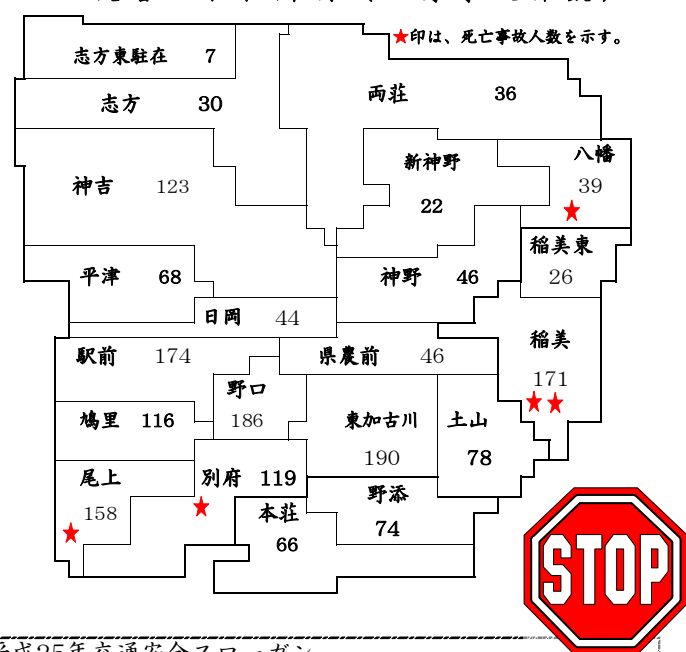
★印は、死亡事故人数を示す。

志方東駐在 7

志方 30

両荘 36

新神野 22

八幡 39 ★

神吉 123

稲美東 26

平津 68

神野 46

日岡 44

稲美 171 ★★

駅前 174

県農前 46

野口 186

鳩里 116

東加古川 190

土山 78

尾上 158 ★

別府 119 ★

野添 74

本荘 66

STOP

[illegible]25年交通安全スローガン